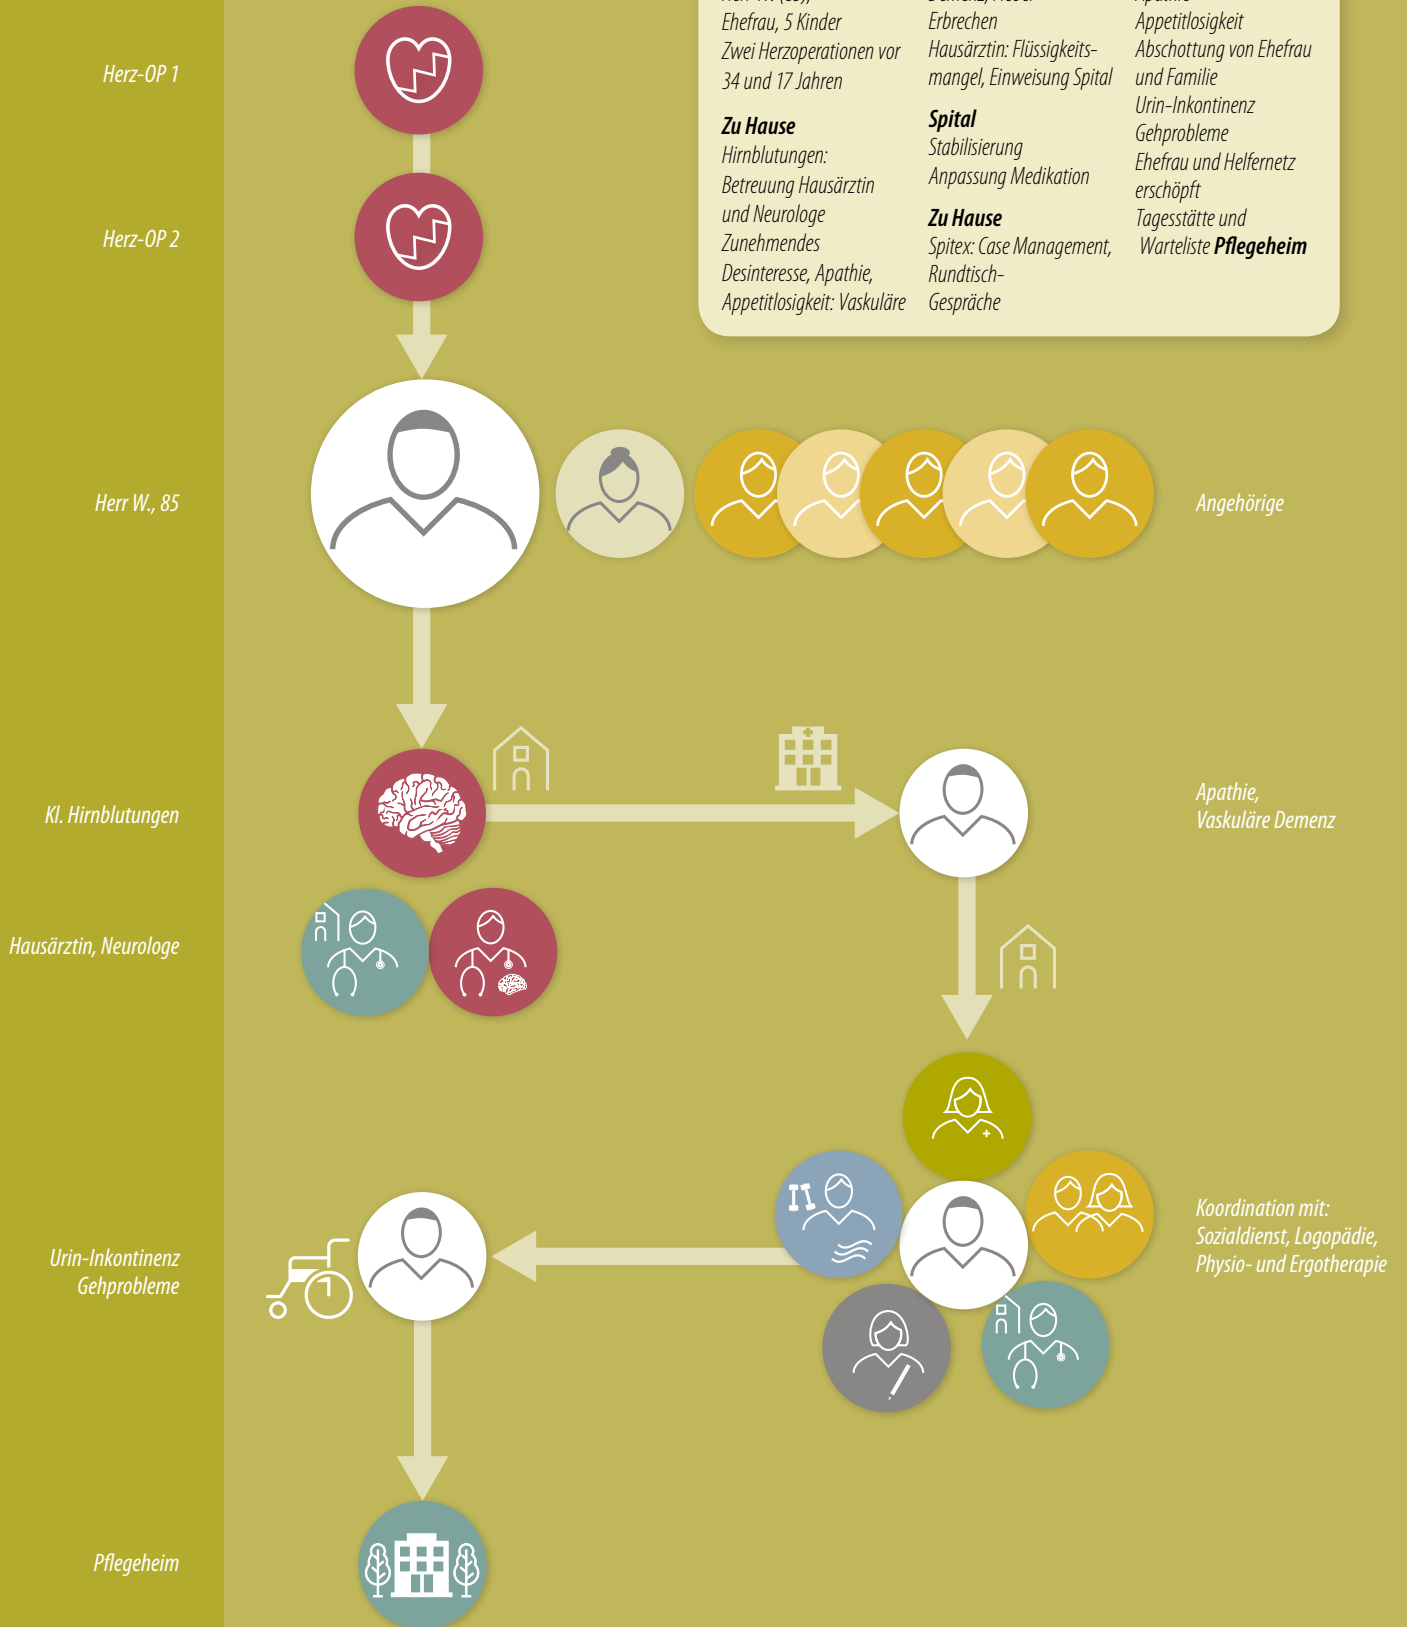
Herz-OP 1

Herz-OP 2

Herr W., 85

Kl. Hirnblutungen

Hausärztin, Neurologe

Urin-Inkontinenz Gehprobleme

Pflegeheim

Ehefrau, 5 Kinder
Zwei Herzoperationen vor 34 und 17 Jahren

**Zu Hause**
Hirnblutungen: Betreuung Hausärztin und Neurologe
Zunehmendes Desinteresse, Apathie, Appetitlosigkeit: Vaskuläre

Erbrechen
Hausärztin: Flüssigkeitsmangel, Einweisung Spital

**Spital**
Stabilisierung
Anpassung Medikation

**Zu Hause**
Spitex: Case Management, Rundtisch-Gespräche

Appetitlosigkeit
Abschottung von Ehefrau und Familie
Urin-Inkontinenz
Gehprobleme
Ehefrau und Helfernetz erschöpft
Tagesstätte und Warteliste **Pflegeheim**

Angehörige

Apathie, Vaskuläre Demenz

Koordination mit: Sozialdienst, Logopädie, Physio- und Ergotherapie